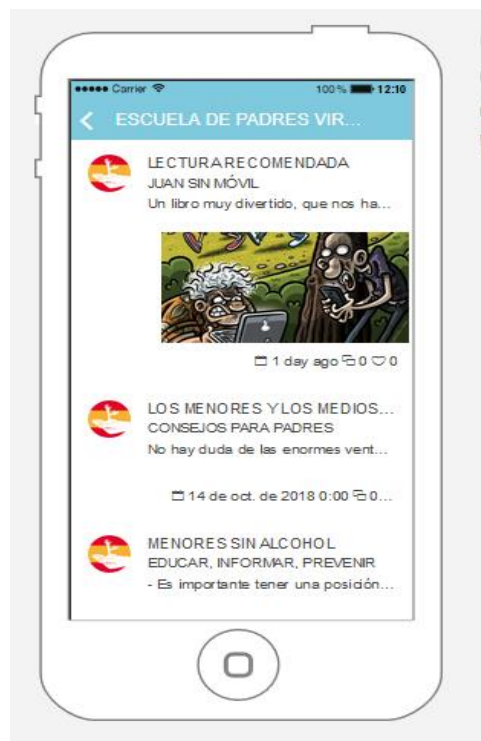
●●●●● Carrier 100% 12:10

ESCUELA DE PADRES VIR...

LECTURA RECOMENDADA
JUAN SIN MÓVIL
Un libro muy divertido, que nos ha...

1 day ago 0 0

LOS MENORES Y LOS MEDIOS...
CONSEJOS PARA PADRES
No hay duda de las enormes vent...

14 de oct. de 2018 0:00 0...

MENORES SIN ALCOHOL
EDUCAR, INFORMAR, PREVENIR
- Es importante tener una posición...